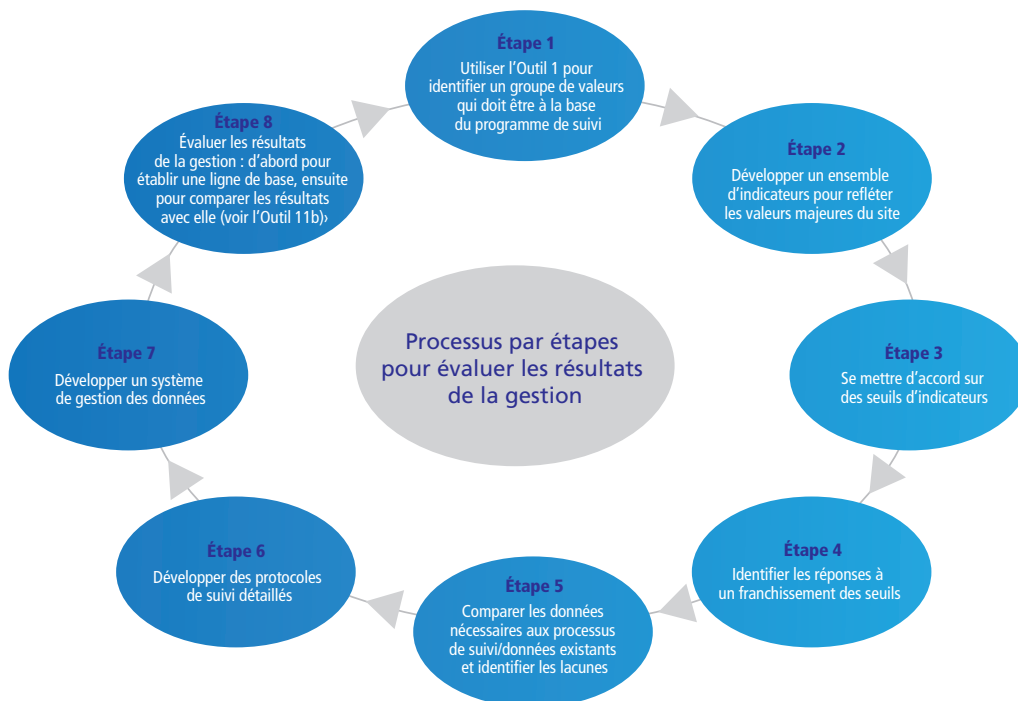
Étape 1
Utiliser l'Outil 1 pour identifier un groupe de valeurs qui doit être à la base du programme de suivi

Étape 2
Développer un ensemble d'indicateurs pour refléter les valeurs majeures du site

Étape 3
Se mettre d'accord sur des seuils d'indicateurs

Étape 4
Identifier les réponses à un franchissement des seuils

Étape 5
Comparer les données nécessaires aux processus de suivi/données existants et identifier les lacunes

Étape 6
Développer des protocoles de suivi détaillés

Étape 7
Développer un système de gestion des données

Étape 8
Évaluer les résultats de la gestion : d'abord pour établir une ligne de base, ensuite pour comparer les résultats avec elle (voir l'Outil 11b)›

Processus par étapes pour évaluer les résultats de la gestion